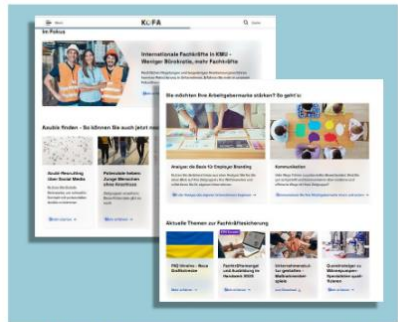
Menü
KOFA
Suche

Im Fokus

Internationale Fachkräfte in KMU – Weniger Bürokratie, mehr Fachkräfte

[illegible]

Azubis finden – So binden Sie auch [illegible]

Azubi-Recruiting über Social Media

Potenziale heben: Junge Menschen ohne Anschluss

Mehr erfahren
Mehr erfahren

Sie möchten Ihre Arbeitgebermarke stärken? So geht's:

Analyse als Basis für Employer Branding

Kommunikation

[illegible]

Aktuelle Themen zur Fachkräftesicherung

FAQ Ukraine – Neue Zuständigkeiten

Fachkräfteengpass und Ausbildung im Handwerk 2023

Unternehmenskultur gestalten – Weiterbildungsspiele

Grundlagen zu Bildungswegen: Hochschulen auch fördern

Mehr erfahren
Mehr erfahren
Mehr erfahren
Mehr erfahren